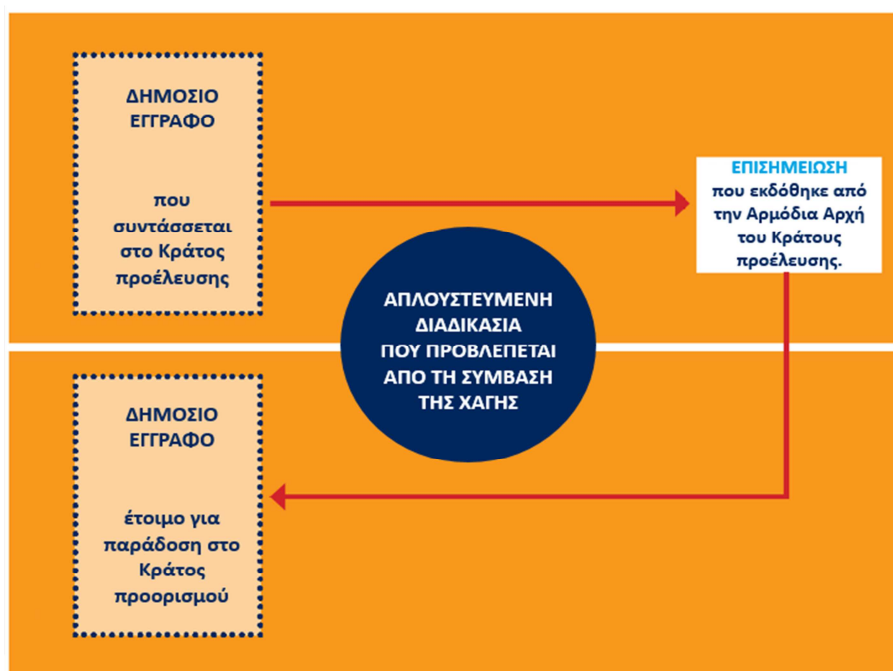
ΔΗΜΟΣΙΟ ΕΓΓΡΑΦΟ

που συντάσσεται στο Κράτος προέλευσης

ΕΠΙΣΗΜΕΙΩΣΗ
που εκδόθηκε από την Αρμόδια Αρχή του Κράτους προέλευσης.

ΑΠΛΟΥΣΤΕΥΜΕΝΗ ΔΙΑΔΙΚΑΣΙΑ ΠΟΥ ΠΡΟΒΛΕΠΕΤΑΙ ΑΠΟ ΤΗ ΣΥΜΒΑΣΗ ΤΗΣ ΧΑΓΗΣ

ΔΗΜΟΣΙΟ ΕΓΓΡΑΦΟ

έτοιμο για παράδοση στο Κράτος προορισμού